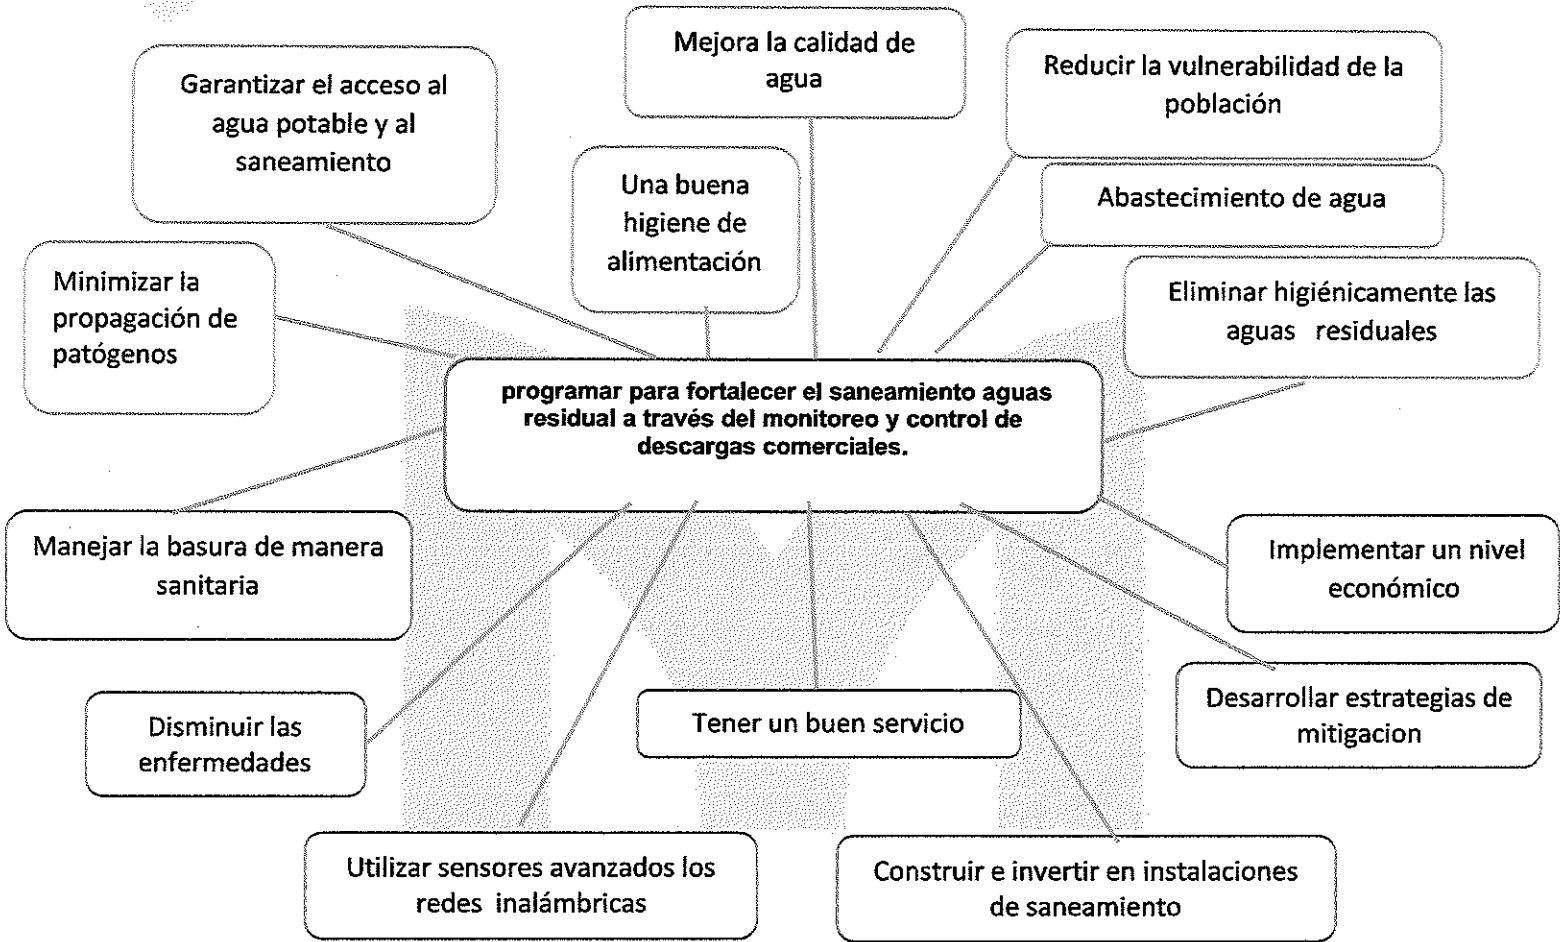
Mejora la calidad de agua

Garantizar el acceso al agua potable y al saneamiento

Reducir la vulnerabilidad de la población

Una buena higiene de alimentación

Abastecimiento de agua

Minimizar la propagación de patógenos

Eliminar higiénicamente las aguas residuales

programar para fortalecer el saneamiento aguas residual a través del monitoreo y control de descargas comerciales.

Manejar la basura de manera sanitaria

Implementar un nivel económico

Desarrollar estrategias de mitigacion

Disminuir las enfermedades

Tener un buen servicio

Utilizar sensores avanzados los redes inalámbricas

Construir e invertir en instalaciones de saneamiento